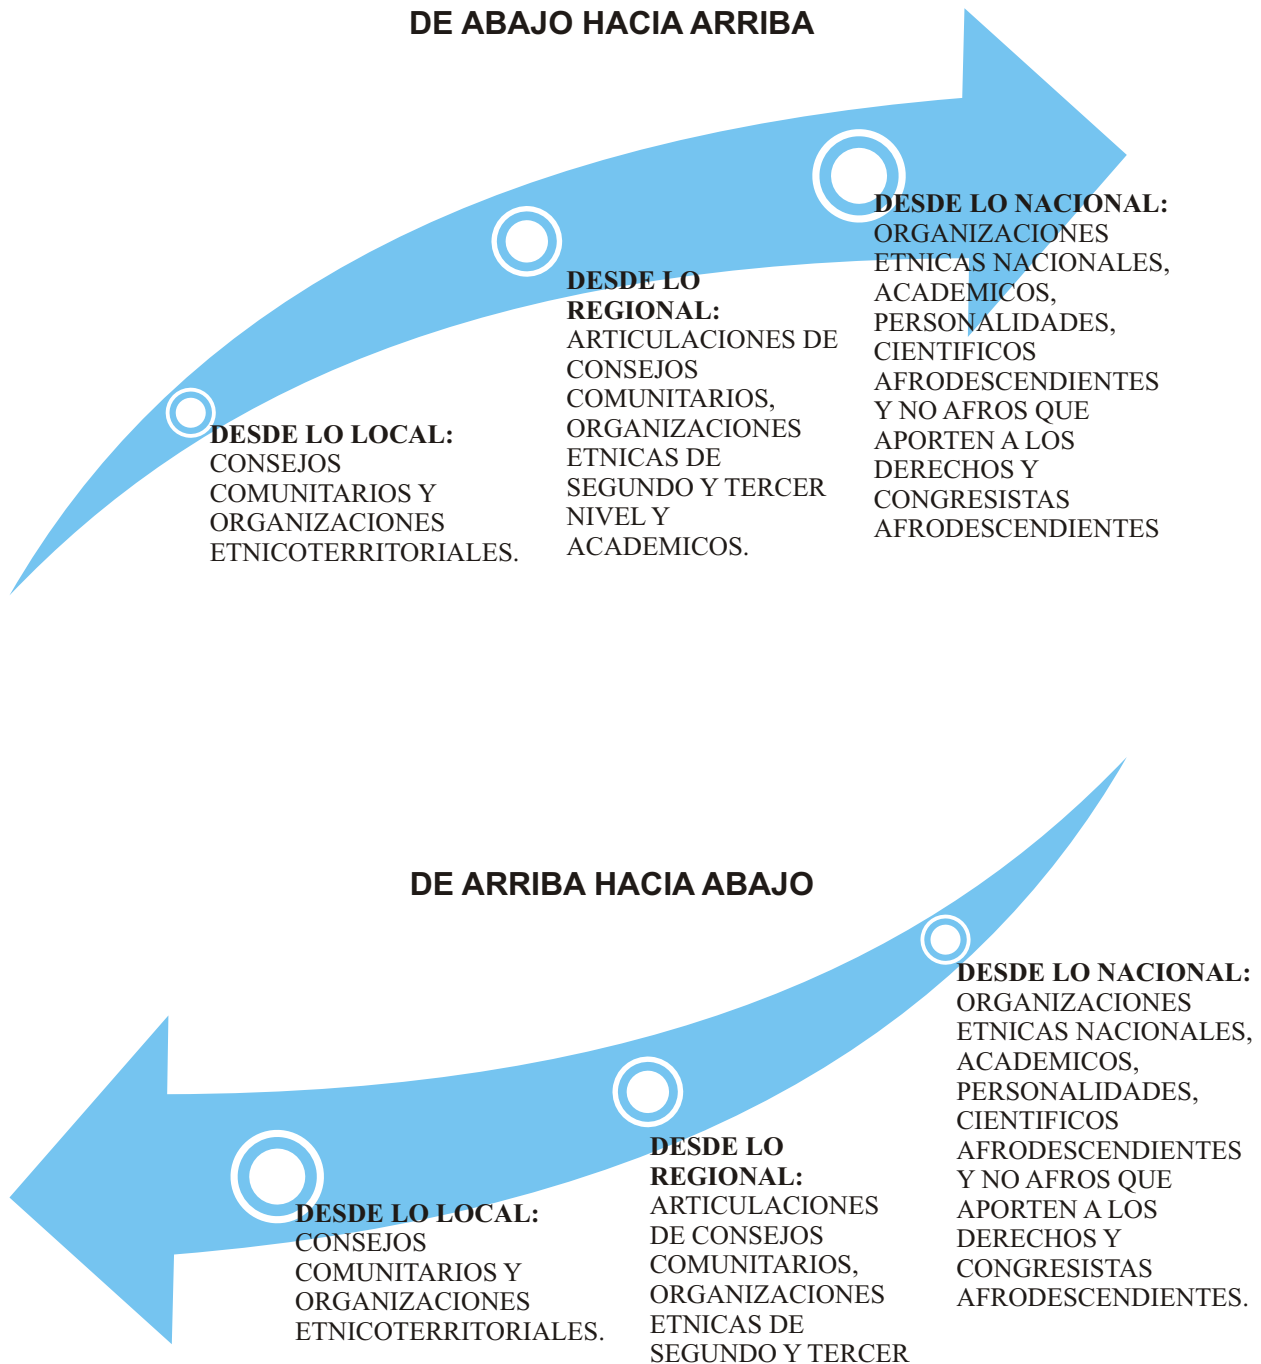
DE ABAJO HACIA ARRIBA

DESDE LO LOCAL: CONSEJOS COMUNITARIOS Y ORGANIZACIONES ETNICOTERRITORIALES.

DESDE LO REGIONAL: ARTICULACIONES DE CONSEJOS COMUNITARIOS, ORGANIZACIONES ETNICAS DE SEGUNDO Y TERCER NIVEL Y ACADEMICOS.

DESDE LO NACIONAL: ORGANIZACIONES ETNICAS NACIONALES, ACADEMICOS, PERSONALIDADES, CIENTIFICOS AFRODESCENDIENTES Y NO AFROS QUE APORTEN A LOS DERECHOS Y CONGRESISTAS AFRODESCENDIENTES

DE ARRIBA HACIA ABAJO

DESDE LO NACIONAL: ORGANIZACIONES ETNICAS NACIONALES, ACADEMICOS, PERSONALIDADES, CIENTIFICOS AFRODESCENDIENTES Y NO AFROS QUE APORTEN A LOS DERECHOS Y CONGRESISTAS AFRODESCENDIENTES.

DESDE LO REGIONAL: ARTICULACIONES DE CONSEJOS COMUNITARIOS, ORGANIZACIONES ETNICAS DE SEGUNDO Y TERCER

DESDE LO LOCAL: CONSEJOS COMUNITARIOS Y ORGANIZACIONES ETNICOTERRITORIALES.